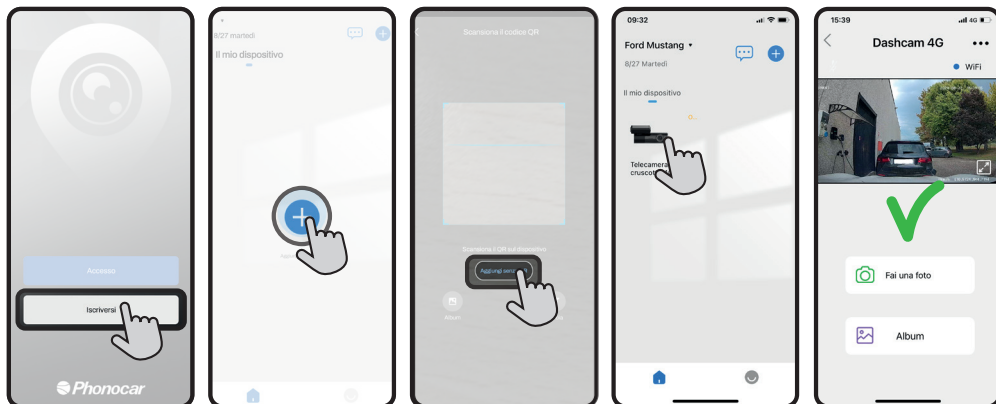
Accesso

Iscriversi

Phonocar

8/27 martedì

Il mio dispositivo

Scansione il codice QR

Scansione il QR sul dispositivo

Aggiungi servizio

Album

09:32

Ford Mustang

8/27 Martedì

Il mio dispositivo

Telecamera cruscotto

15:39

4G

Dashcam 4G

WiFi

Fai una foto

Album